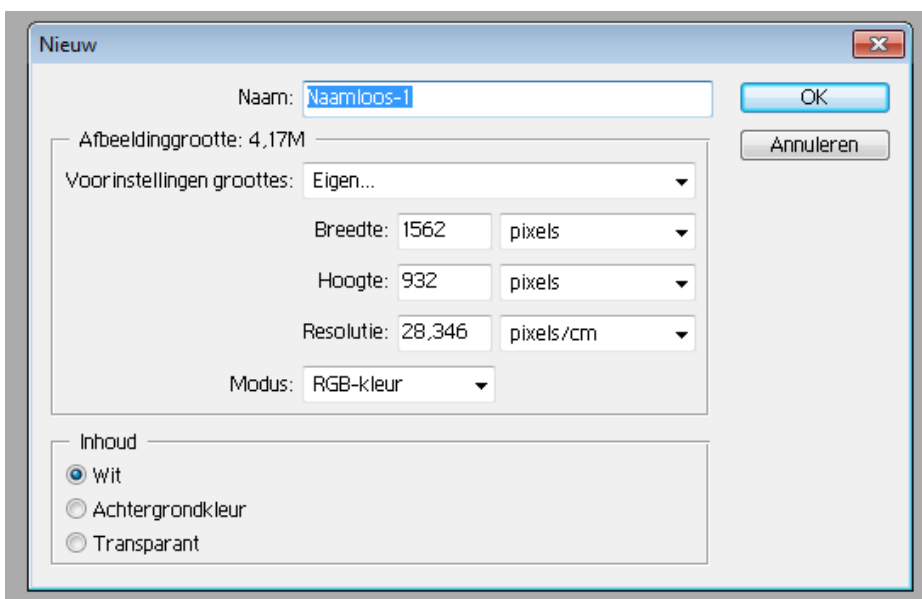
Nieuw

Naam: Naamloos-1

OK

Annuleren

Afbeeldinggrootte: 4,17M

Voorinstellingen groottes: Eigen...

Breedte: 1562 pixels

Hoogte: 932 pixels

Resolutie: 28,346 pixels/cm

Modus: RGB-kleur

Inhoud

Wit

Achtergrondkleur

Transparant